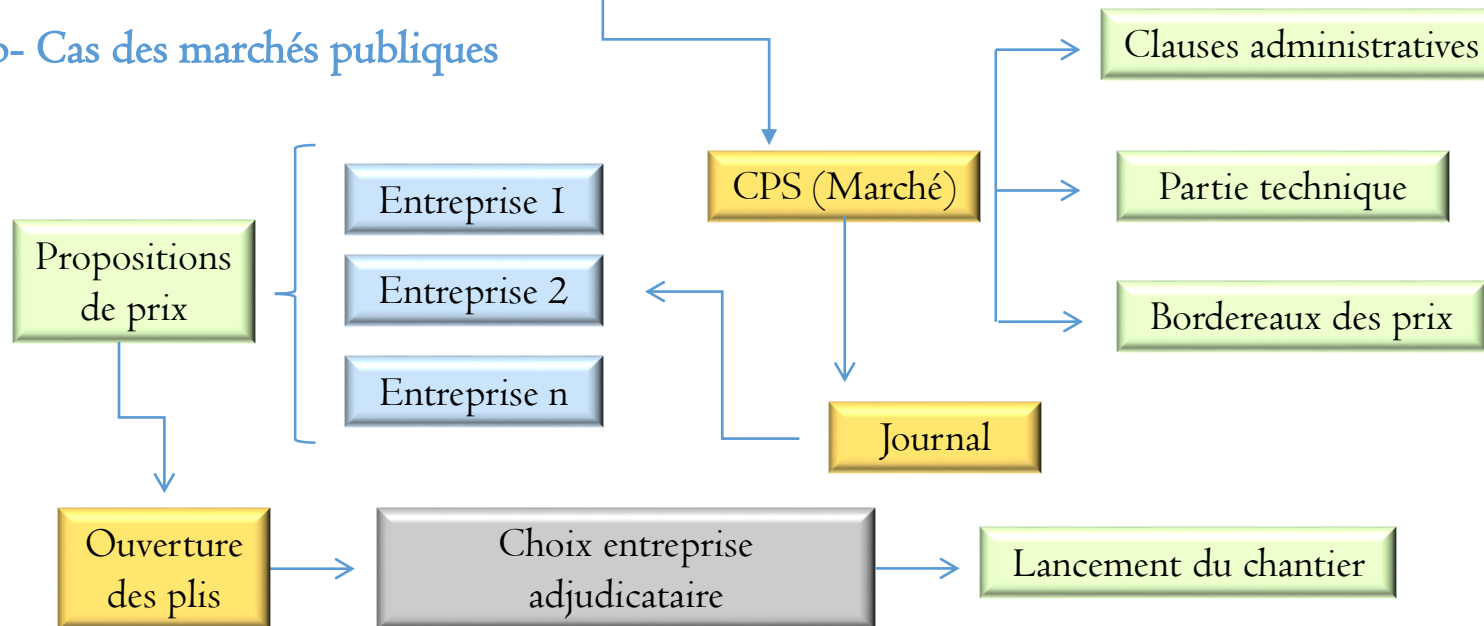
b- Cas des marchés publiques

CPS (Marché)

Clauses administratives

Partie technique

Bordereaux des prix

Propositions de prix

Entreprise 1

Entreprise 2

Entreprise n

Journal

Ouverture des plis

Choix entreprise adjudicataire

Lancement du chantier